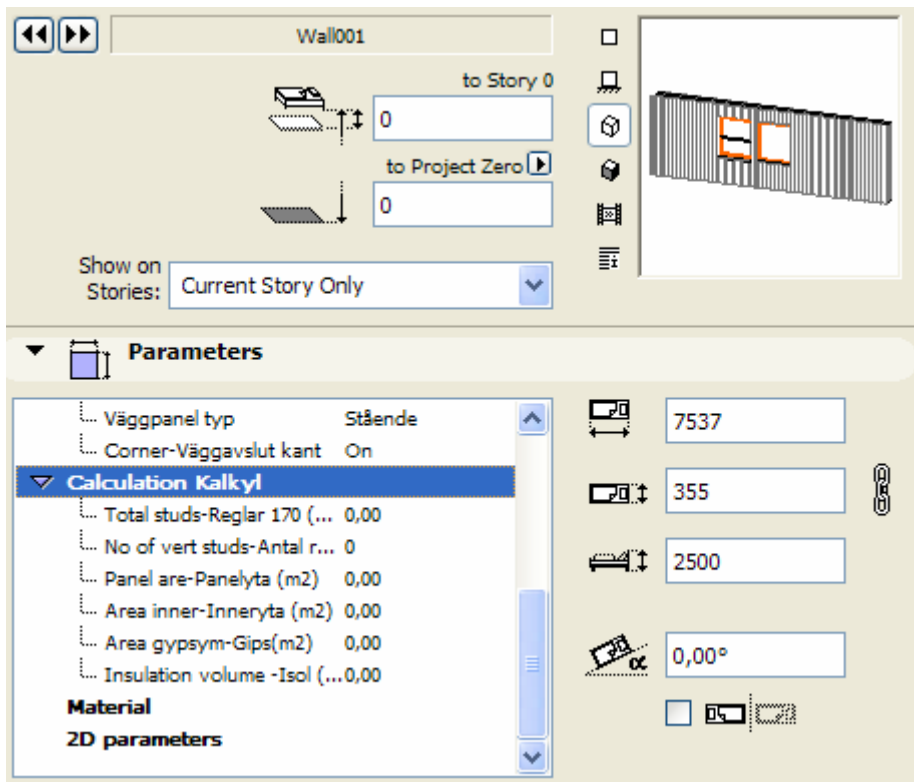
Wall001

to Story 0

0

to Project Zero

0

Show on Stories: Current Story Only

Parameters

Väggpanel typ Stående
Corner-Väggavslut kant On
Calculation Kalkyl
Total studs-Reglar 170 (... 0,00
No of vert studs-Antal r... 0
Panel are-Panelyta (m2) 0,00
Area inner-Inneryta (m2) 0,00
Area gypsym-Gips(m2) 0,00
Insulation volume -Isol (... 0,00
Material
2D parameters

7537

355

2500

0,00°